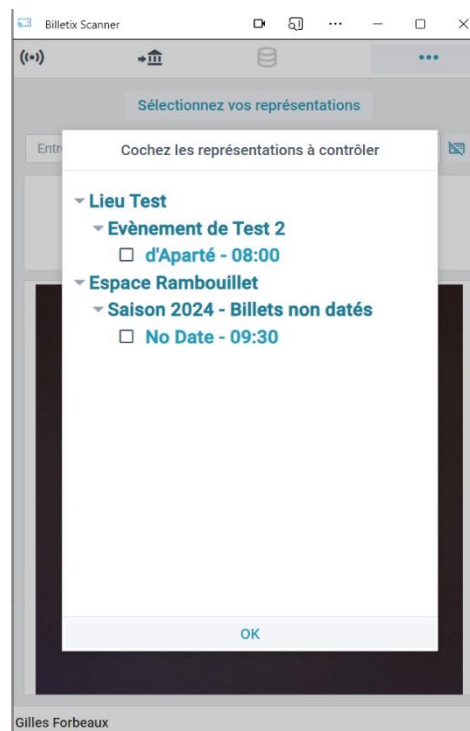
Billetix Scanner

Sélectionnez vos représentations

Entr

Cochez les représentations à contrôler

Lieu Test
Evènement de Test 2
☐ d'Aparté - 08:00
Espace Rambouillet
Saison 2024 - Billets non datés
☐ No Date - 09:30

OK

Gilles Forbeaux